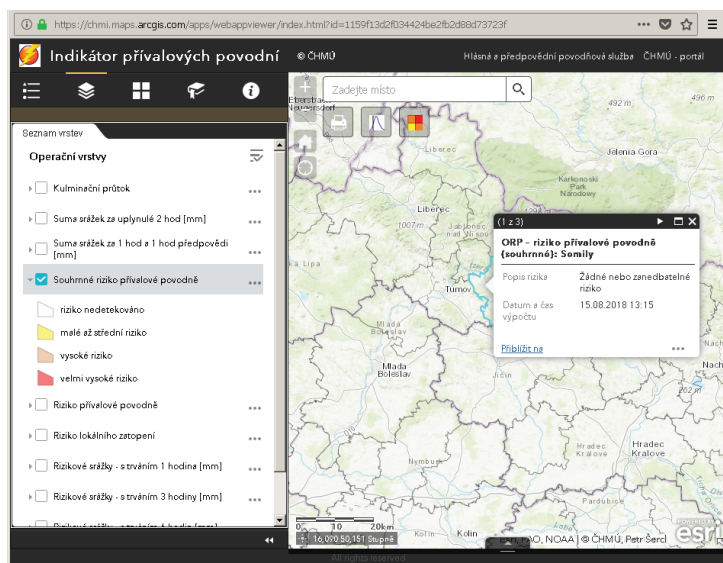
https://chmi.maps.arcgis.com/apps/webappviewer/index.html?id=1159f13d2f034424be2fb2d88d73723f

Indikátor přívalových povodní

© ČHMÚ

Hlásná a předpovědní povodňová služba ČHMÚ - portál

Zadejte místo

Seznam vrstev

Operační vrstvy

Kulminační průtok

Suma srážek za uplynulé 2 hod [mm]

Suma srážek za 1 hod a 1 hod předpovědi [mm]

Souhrnné riziko přívalové povodně

riziko nedetekováno

malé až střední riziko

vysoké riziko

velmi vysoké riziko

Riziko přívalové povodně

Riziko lokálního zatopení

Rizikové srážky - s trváním 1 hodina [mm]

Rizikové srážky - s trváním 3 hodiny [mm]

(1 z 3)

ORP - riziko přívalové povodně (souhrnné): Semily

| Popis rizika | Žádné nebo zanedbatelné riziko |
|---|---|
| Datum a čas výpočtu | 15.08.2018 13:15 |

Přiblížit na

Liberec

Jelenia Gora

Karkonoski Park Narodowy

Turnov

Mladá Boleslav

Hradec Králové

Pardubice

Kolín

492 m

496 m

1007 m

0 10 20km

16,000 50,151 Stupně

Esri, HERE, FAO, NOAA | © ČHMÚ, Petr Šercl

All rights reserved

esri